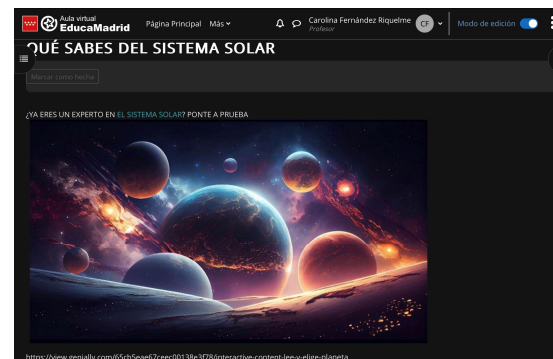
Aula virtual EducaMadrid Página Principal Más

Carolina Fernández Riquelme Profesor CF Modo de edición

QUÉ SABES DEL SISTEMA SOLAR

Marcar como hecha

¿YA ERES UN EXPERTO EN EL SISTEMA SOLAR? PONTE A PRUEBA

https://view.genially.com/65cb5eae67ceec00138e3f78/interactive-content-lee-y-elige-planeta